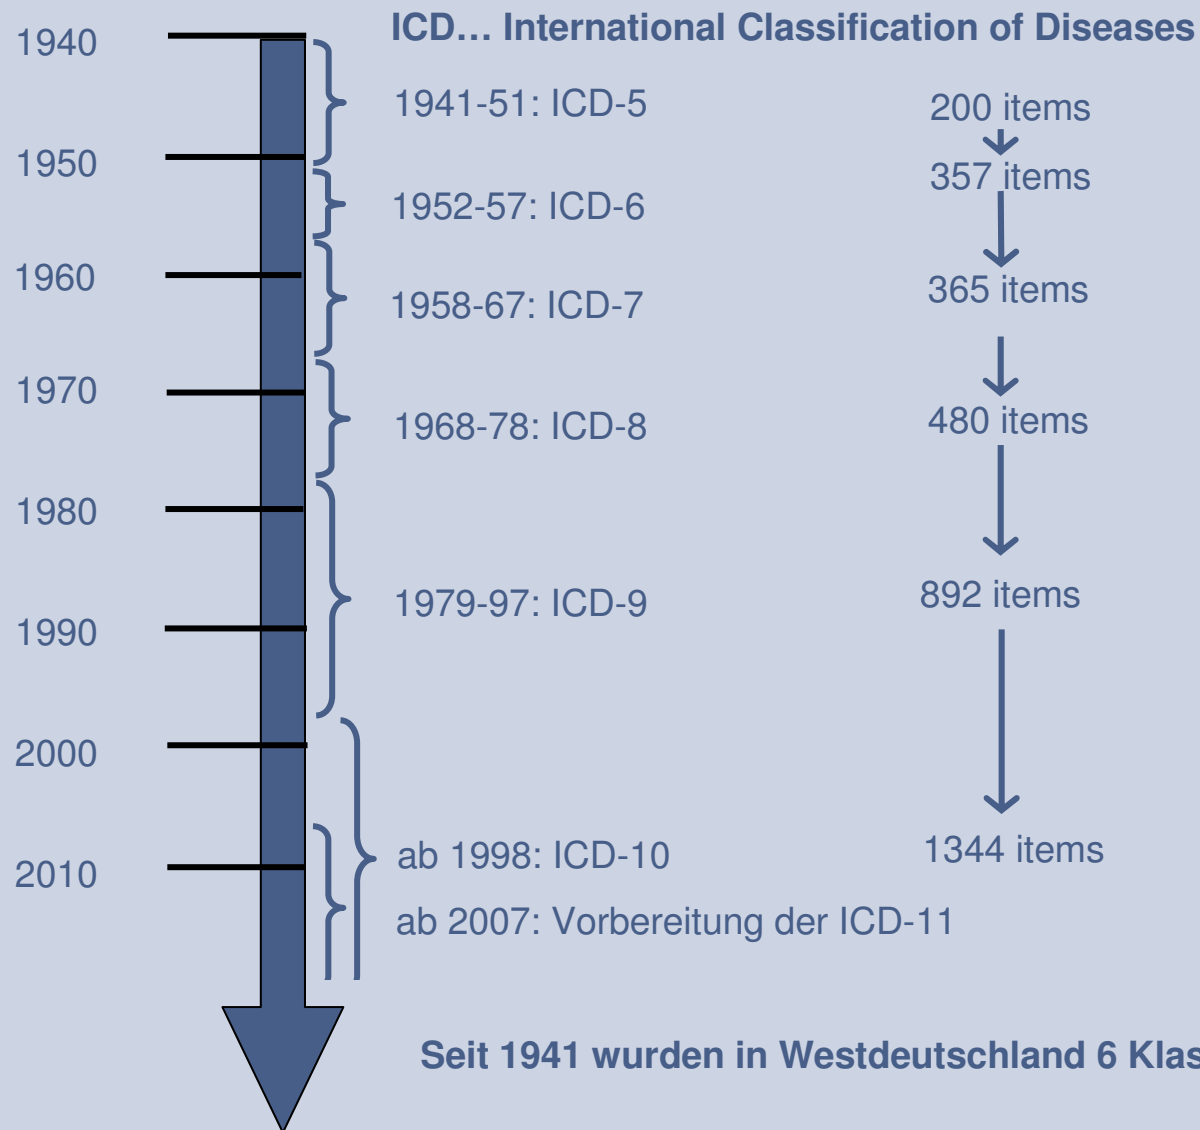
1940

ICD… International Classification of Diseases

1941-51: ICD-5

200 items

357 items

1950

1952-57: ICD-6

1960

1958-67: ICD-7

365 items

1970

1968-78: ICD-8

480 items

1980

1979-97: ICD-9

892 items

1990

2000

2010

ab 1998: ICD-10

1344 items

ab 2007: Vorbereitung der ICD-11

Seit 1941 wurden in Westdeutschland 6 Klas